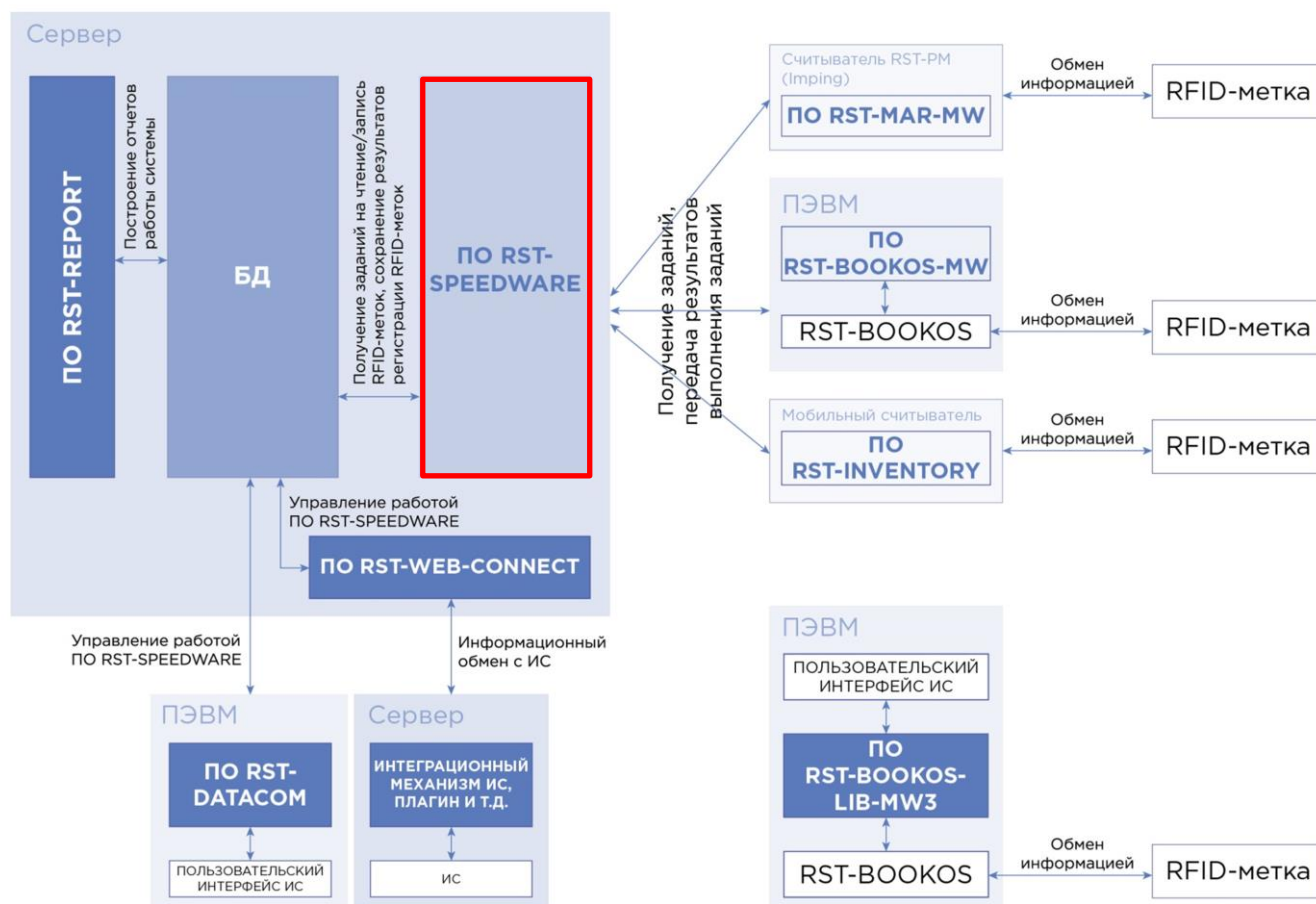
Сервер

ПО RST-REPORT

Построение отчетов работы системы

БД

Получение заданий на чтение/запись RFID-меток, сохранение результатов регистрации RFID-меток

ПО RST-SPEEDWARE

Управление работой ПО RST-SPEEDWARE

ПО RST-WEB-CONNECT

Получение заданий, передача результатов выполнения заданий

Считыватель RST-PM (Imping)

ПО RST-MAR-MW

Обмен информацией

RFID-метка

ПЭВМ

ПО RST-BOOKOS-MW

RST-BOOKOS

Обмен информацией

RFID-метка

Мобильный считыватель

ПО RST-INVENTORY

Обмен информацией

RFID-метка

Управление работой ПО RST-SPEEDWARE

Информационный обмен с ИС

ПЭВМ

ПО RST-DATACOM

ПОЛЬЗОВАТЕЛЬСКИЙ ИНТЕРФЕЙС ИС

Сервер

ИНТЕГРАЦИОННЫЙ МЕХАНИЗМ ИС, ПЛАГИН И Т.Д.

ИС

ПЭВМ

ПОЛЬЗОВАТЕЛЬСКИЙ ИНТЕРФЕЙС ИС

ПО RST-BOOKOS-LIB-MW3

RST-BOOKOS

Обмен информацией

RFID-метка